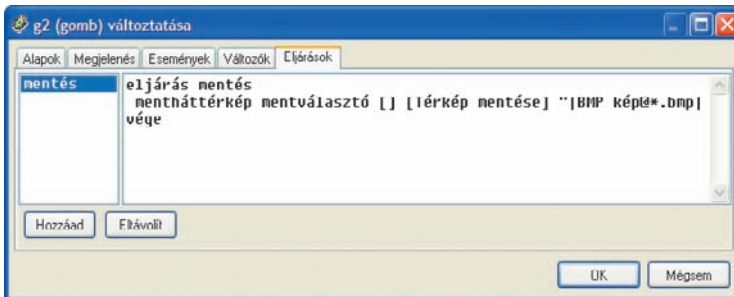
g2 (gomb) változtatása

Alapok | Megjelenés | Események | Változók | Eljárások

mentés

eljárás mentés
 menthátterkép mentválasztó [] [Térkép mentése] "|BMP kép@*.bmp|
vége

Hozzáad
Eltávolít

OK
Mégsem